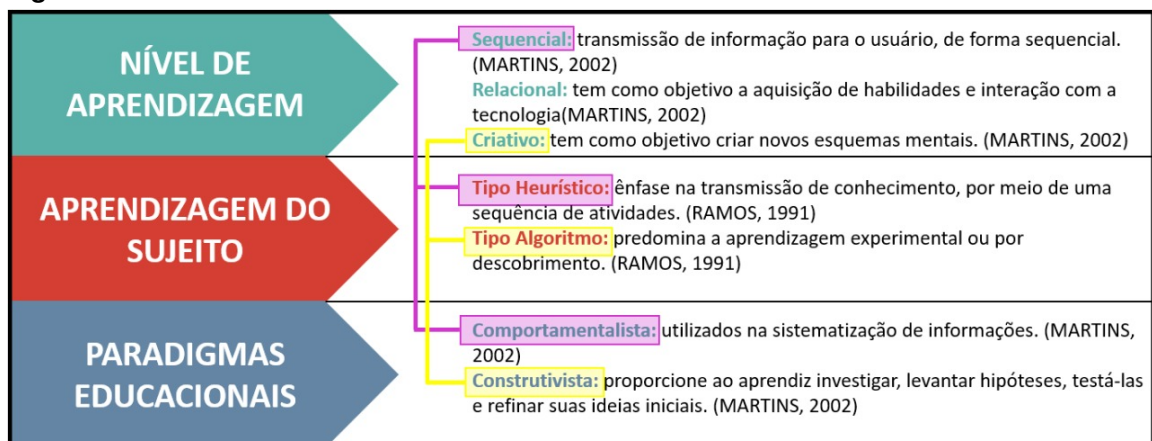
NÍVEL DE APRENDIZAGEM

Sequencial: transmissão de informação para o usuário, de forma sequencial. (MARTINS, 2002)
Relacional: tem como objetivo a aquisição de habilidades e interação com a tecnologia(MARTINS, 2002)
Criativo: tem como objetivo criar novos esquemas mentais. (MARTINS, 2002)

APRENDIZAGEM DO SUJEITO

Tipo Heurístico: ênfase na transmissão de conhecimento, por meio de uma sequência de atividades. (RAMOS, 1991)
Tipo Algoritmo: predomina a aprendizagem experimental ou por descobrimento. (RAMOS, 1991)

PARADIGMAS EDUCACIONAIS

Comportamentalista: utilizados na sistematização de informações. (MARTINS, 2002)
Construtivista: proporcione ao aprendiz investigar, levantar hipóteses, testá-las e refinar suas ideias iniciais. (MARTINS, 2002)